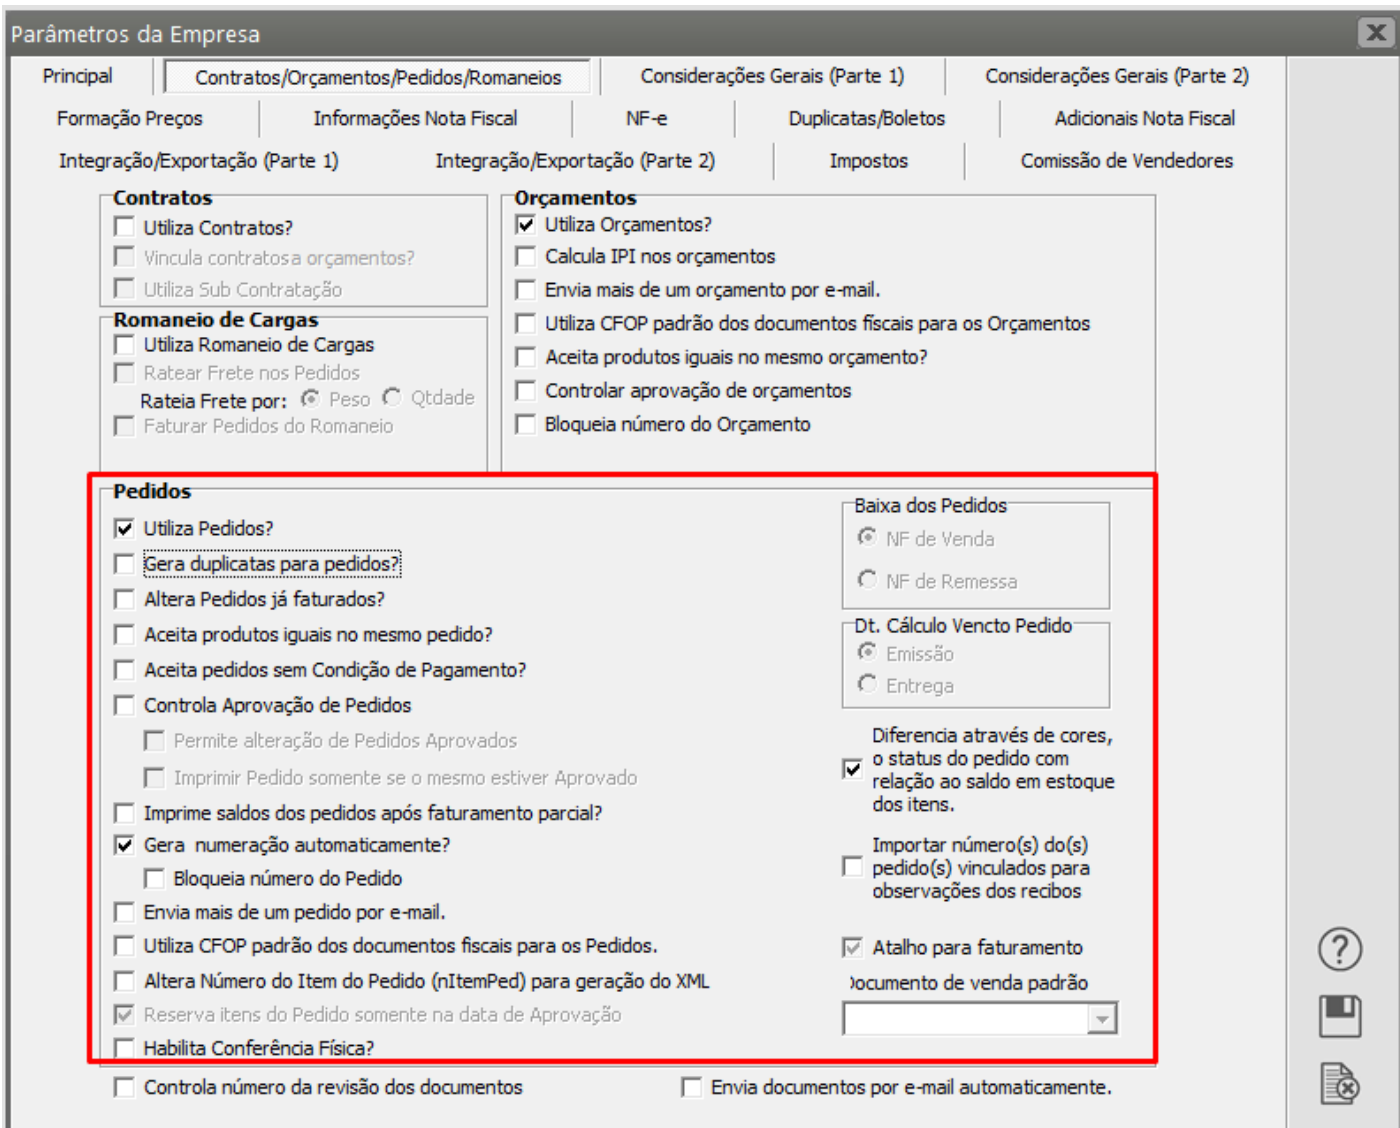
Parâmetros da Empresa

Principal | Contratos/Orçamentos/Pedidos/Romaneios | Considerações Gerais (Parte 1) | Considerações Gerais (Parte 2)
Formação Preços | Informações Nota Fiscal | NF-e | Duplicatas/Boletos | Adicionais Nota Fiscal
Integração/Exportação (Parte 1) | Integração/Exportação (Parte 2) | Impostos | Comissão de Vendedores

Contratos
Utiliza Contratos?
Vincula contratosa orçamentos?
Utiliza Sub Contratação

Romaneio de Cargas
Utiliza Romaneio de Cargas
Ratear Frete nos Pedidos
Rateia Frete por: Peso Qtdade
Faturar Pedidos do Romaneio

Orçamentos
Utiliza Orçamentos?
Calcula IPI nos orçamentos
Envia mais de um orçamento por e-mail.
Utiliza CFOP padrão dos documentos fiscais para os Orçamentos
Aceita produtos iguais no mesmo orçamento?
Controlar aprovação de orçamentos
Bloqueia número do Orçamento

Pedidos
Utiliza Pedidos?
Gera duplicatas para pedidos?
Altera Pedidos já faturados?
Aceita produtos iguais no mesmo pedido?
Aceita pedidos sem Condição de Pagamento?
Controla Aprovação de Pedidos
Permite alteração de Pedidos Aprovados
Imprimir Pedido somente se o mesmo estiver Aprovado
Imprime saldos dos pedidos após faturamento parcial?
Gera numeração automaticamente?
Bloqueia número do Pedido
Envia mais de um pedido por e-mail.
Utiliza CFOP padrão dos documentos fiscais para os Pedidos.
Altera Número do Item do Pedido (nItemPed) para geração do XML
Reserva itens do Pedido somente na data de Aprovação
Habilita Conferência Física?

Baixa dos Pedidos
NF de Venda
NF de Remessa

Dt. Cálculo Vencto Pedido
Emissão
Entrega

Diferencia através de cores, o status do pedido com relação ao saldo em estoque dos itens.

Importar número(s) do(s) pedido(s) vinculados para observações dos recibos

Atalho para faturamento
)ocumento de venda padrão

Controla número da revisão dos documentos
Envia documentos por e-mail automaticamente.